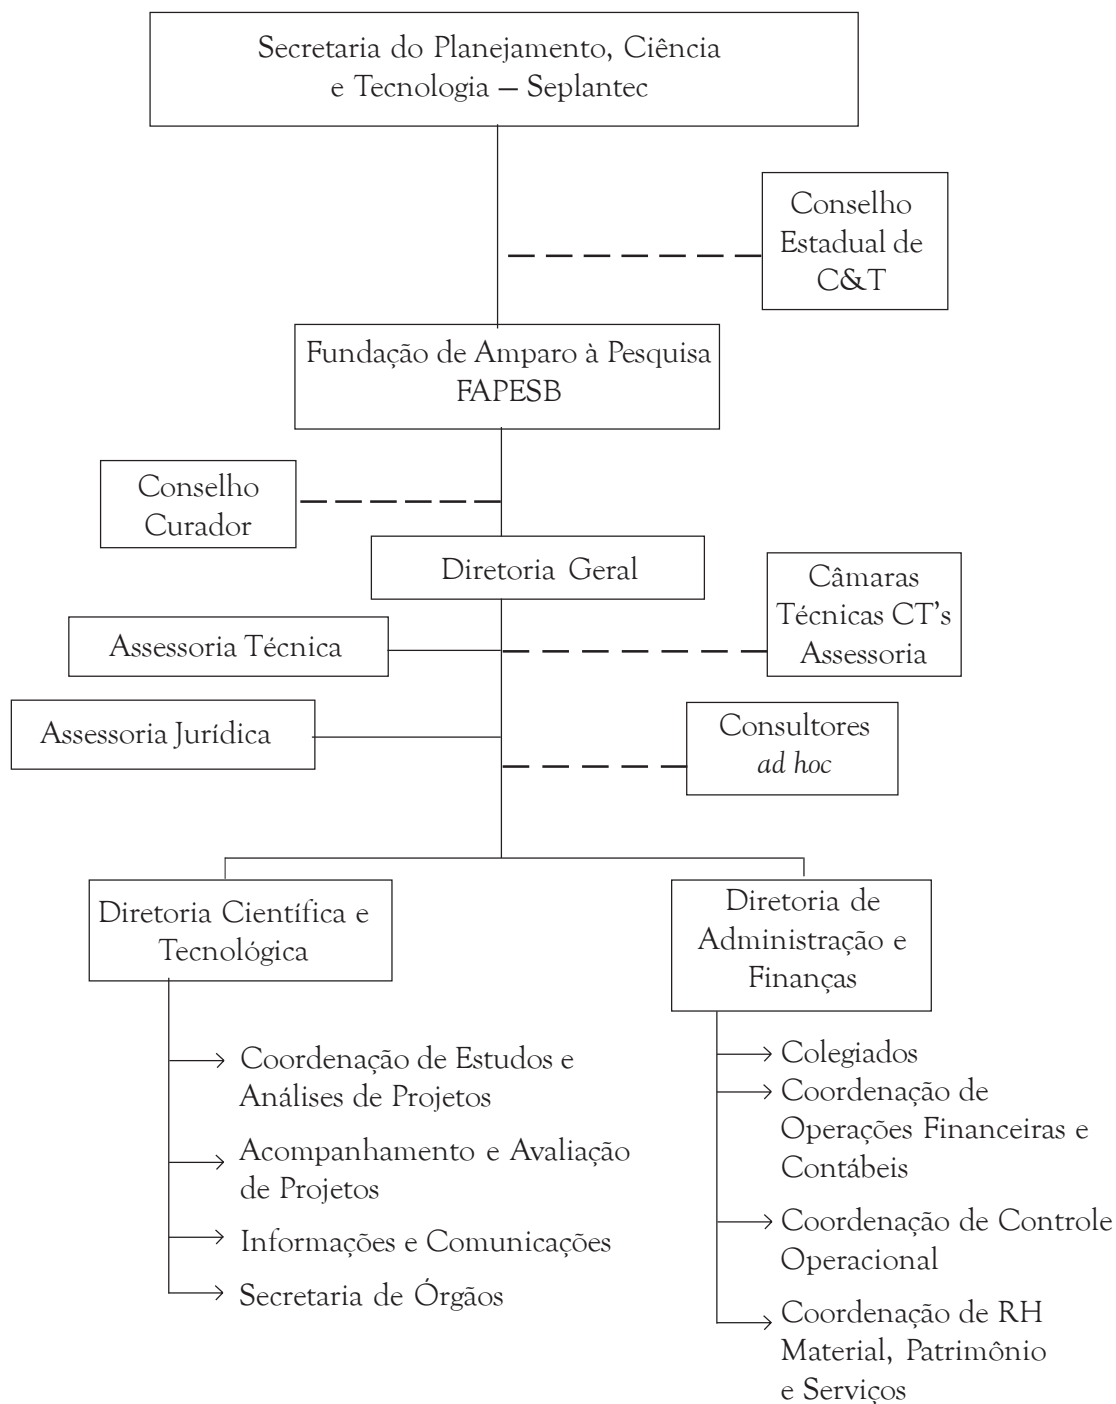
Secretaria do Planejamento, Ciência e Tecnologia — Seplantec

Conselho Estadual de C&T

Fundação de Amparo à Pesquisa FAPESB

Conselho Curador

Diretoria Geral

Assessoria Técnica

Câmaras Técnicas CT's Assessoria

Assessoria Jurídica

Consultores *ad hoc*

Diretoria Científica e Tecnológica

Coordenação de Estudos e Análises de Projetos

Acompanhamento e Avaliação de Projetos

Informações e Comunicações

Secretaria de Órgãos

Diretoria de Administração e Finanças

Colegiados

Coordenação de Operações Financeiras e Contábeis

Coordenação de Controle Operacional

Coordenação de RH Material, Patrimônio e Serviços